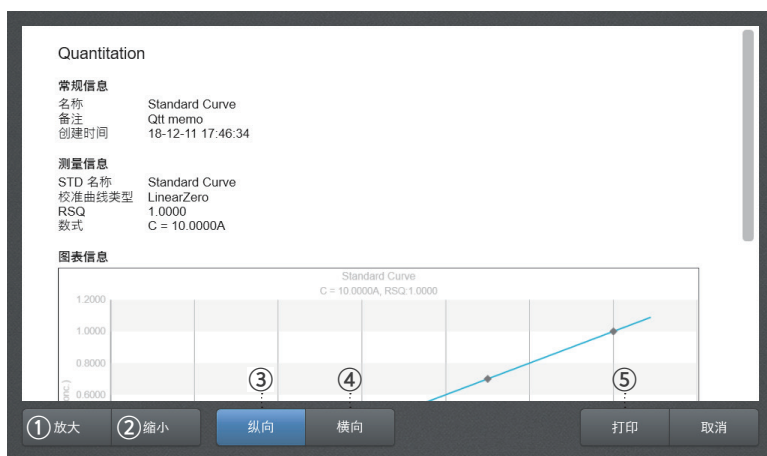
Quantitation

常规信息
名称 Standard Curve
备注 Qtt memo
创建时间 18-12-11 17:46:34

测量信息
STD 名称 Standard Curve
校准曲线类型 LinearZero
RSQ 1.0000
数式 C = 10.0000A

图表信息

Standard Curve
C = 10.0000A, RSQ:1.0000

1.2000
1.0000
0.8000
0.6000

onc.)

③
④
⑤

①放大
②缩小
纵向
横向
打印
取消